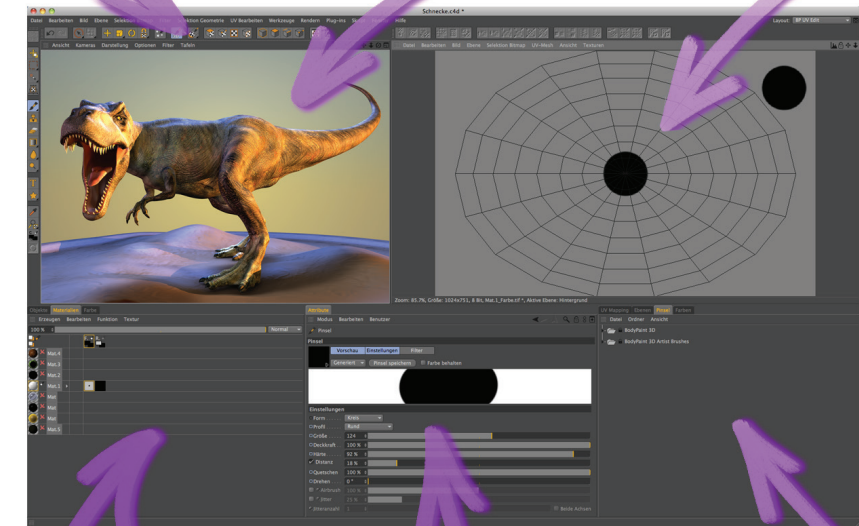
Schnecke.c4d *

Datei Bearbeiten Bild Ebene Selektion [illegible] Geometrie UV Bearbeiten Werkzeuge Rendern Plug-ins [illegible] Hilfe

Layout: BP UV Edit

Ansicht Kameras Darstellung Optionen Filter Tafeln

Datei Bearbeiten Bild Ebene Selektion Bitmap UV-Mesh Ansicht Texturen

Zoom: 85.7%, Größe: 1024x751, 8 Bit, Mat.1_Farbe.tif *, Aktive Ebene: Hintergrund

Objekte Materialien Farbe

Erzeugen Bearbeiten Funktion Textur

100 % Normal

Mat.4
Mat.3
Mat.2
Mat.1
Mat
Mat
Mat
Mat.5

Attribute

Modus Bearbeiten Benutzer

Pinsel

Pinsel

Vorschau Einstellungen Filter

Generiert Pinsel speichern Farbe behalten

Einstellungen

Form Kreis
Profil Rund
Größe 124
Deckkraft 100 %
Härte 92 %
Distanz 18 %
Quetschen 100 %
Drehen 0 °
Airbrush 100 %
Jitter 25 %
Beide Achsen

UV Mapping Ebenen Pinsel Farben

Datei Ordner Ansicht

BodyPaint 3D

BodyPaint 3D Artist Brushes